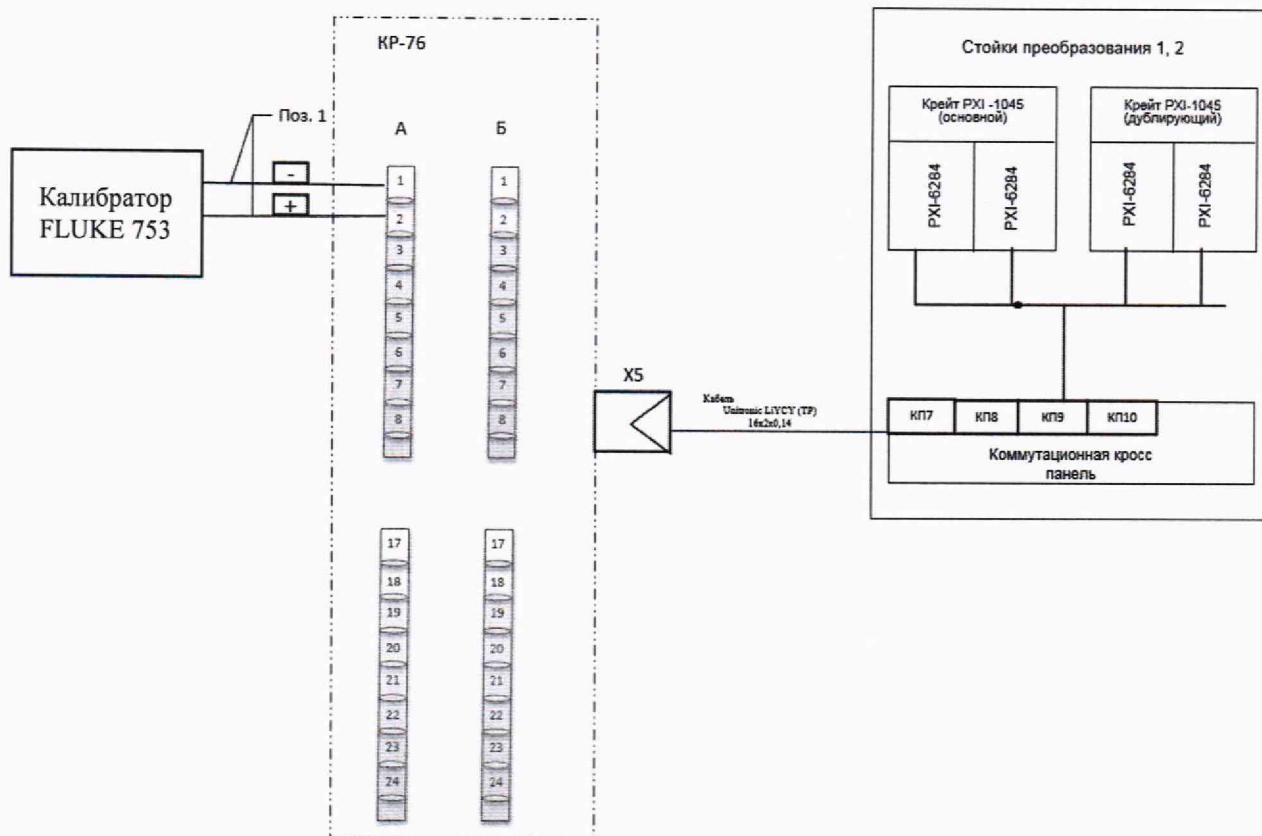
КР-76

Поз. 1

Калибратор FLUKE 753

-

+

А

Б

1
2
3
4
5
6
7
8

1
2
3
4
5
6
7
8

17
18
19
20
21
22
23
24

17
18
19
20
21
22
23
24

X5

Кабель Unitronic LiYCY (TP) 16х2х0,14

Стойки преобразования 1, 2

Крейт PXI -1045 (основной)

Крейт PXI-1045 (дублирующий)

PXI-6284

PXI-6284

PXI-6284

PXI-6284

КП7

КП8

КП9

КП10

Коммутационная кросс панель